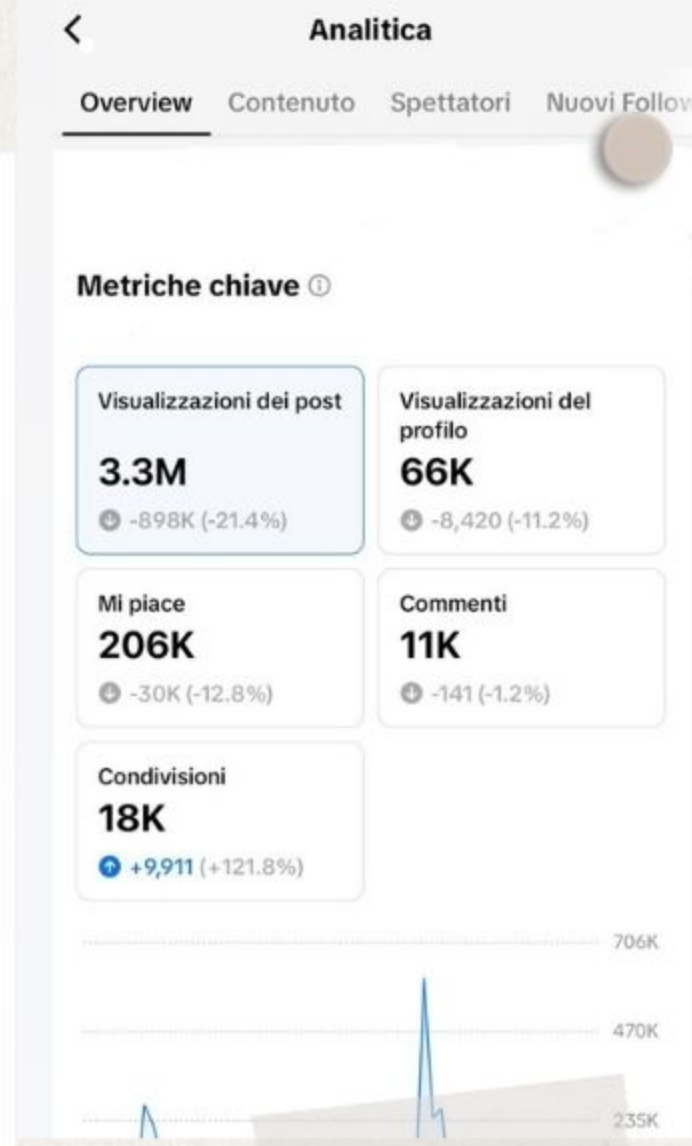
<

Analitica

Overview Contenuto Spettatori Nuovi Follow

Metriche chiave ⓘ

Visualizzazioni dei post
3.3M
-898K (-21.4%)

Visualizzazioni del profilo
66K
-8,420 (-11.2%)

Mi piace
206K
-30K (-12.8%)

Commenti
11K
-141 (-1.2%)

Condivisioni
18K
+9,911 (+121.8%)

706K
470K
235K